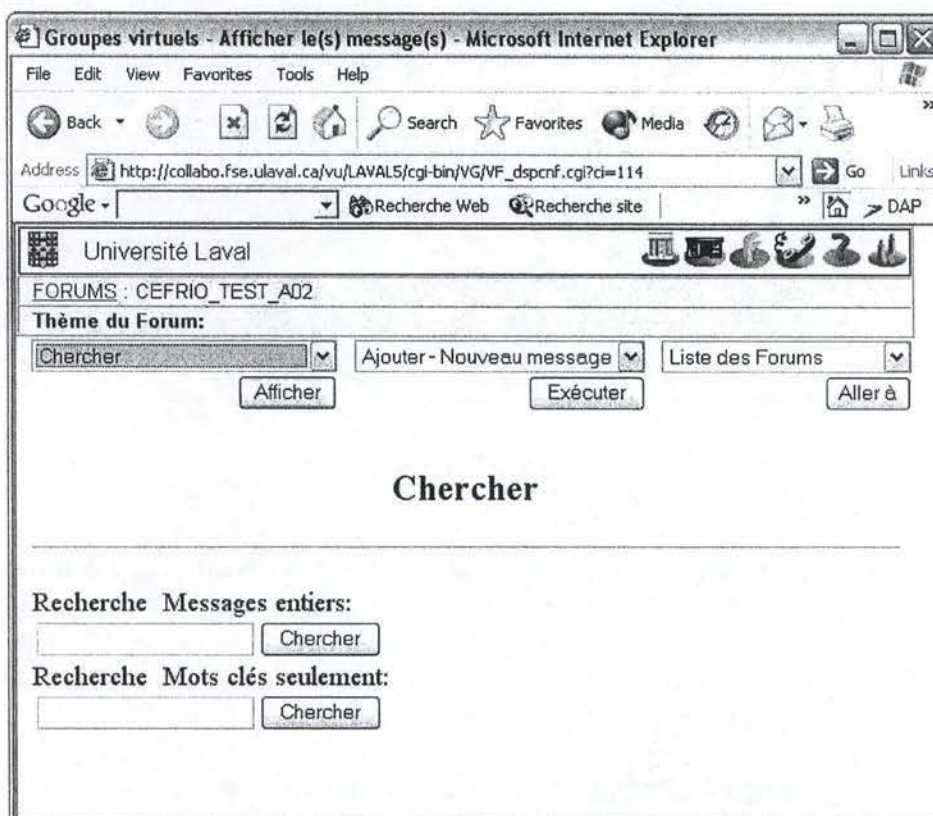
Groupes virtuels - Afficher le(s) message(s) - Microsoft Internet Explorer

File Edit View Favorites Tools Help

Back Search Favorites Media

Address http://collabo.fse.ulaval.ca/vu/LAVAL5/cgi-bin/VG/VF_dspcnf.cgi?ci=114 Go Links

Google Recherche Web Recherche site DAP

Université Laval

FORUMS : CEFRIO_TEST_A02

Thème du Forum:

Chercher | Ajouter - Nouveau message | Liste des Forums

Afficher | Exécuter | Aller à

Chercher

Recherche Messages entiers:

Chercher

Recherche Mots clés seulement:

Chercher